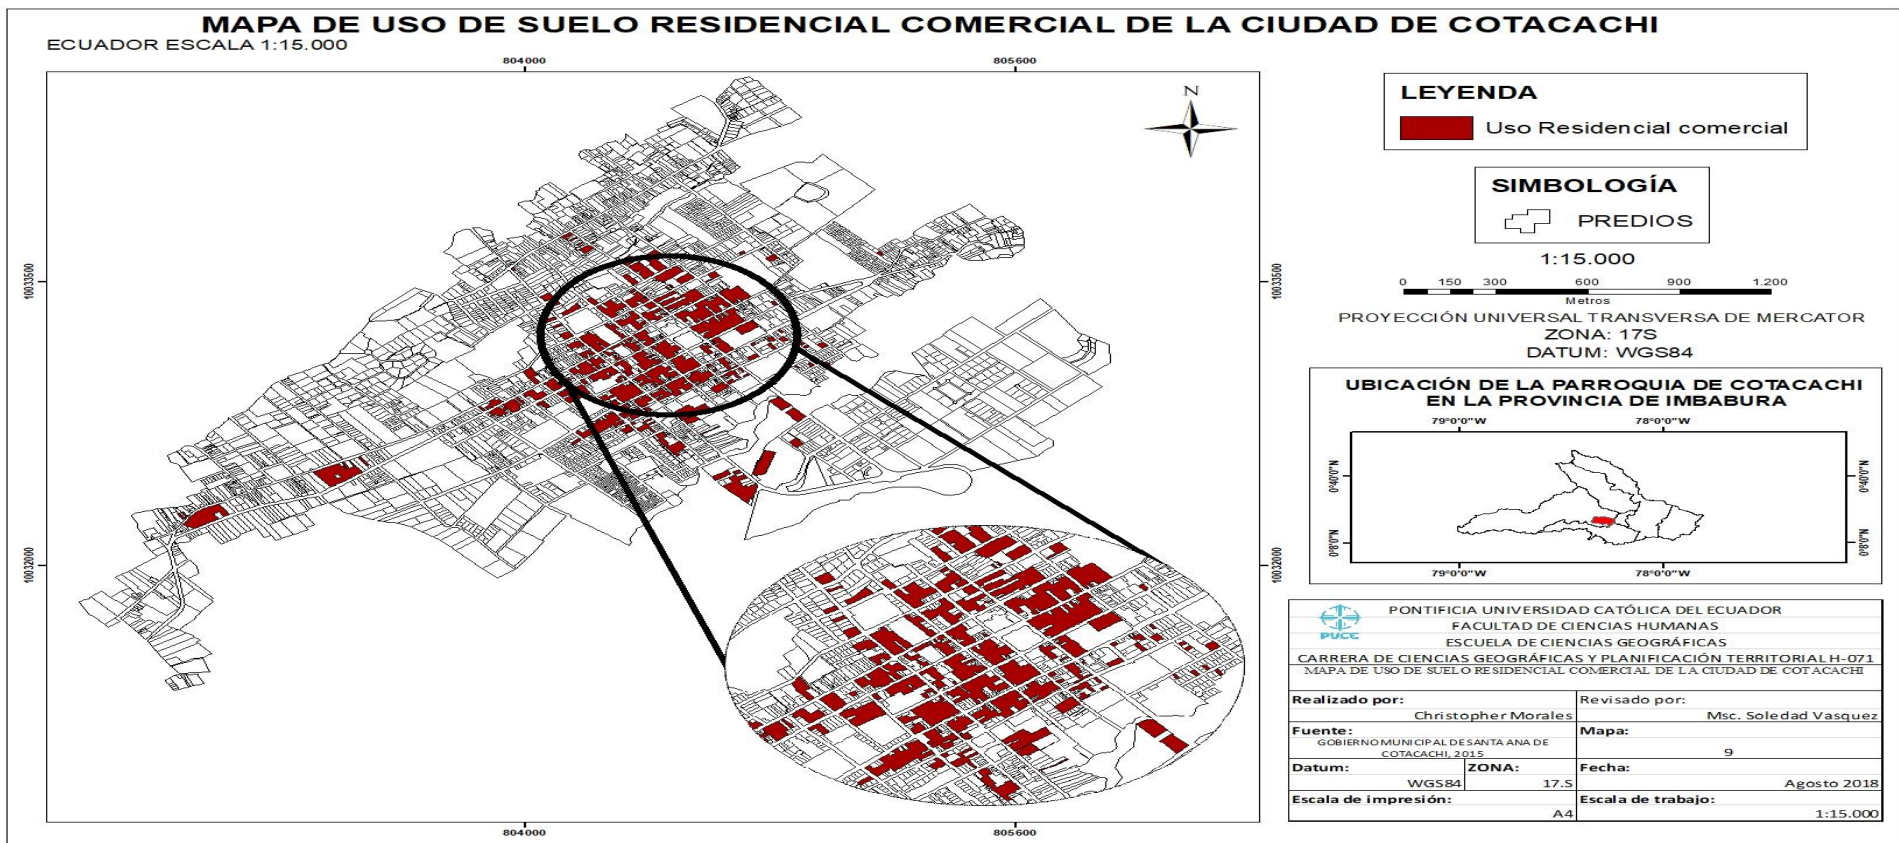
MAPA DE USO DE SUELO RESIDENCIAL COMERCIAL DE LA CIUDAD DE COTACACHI
ECUADOR ESCALA 1:15.000

804000
805600
N
10033500
10032000
10033500
10032000
804000
805600

LEYENDA
Uso Residencial comercial

SIMBOLOGÍA
PREDIOS

1:15.000
0 150 300 600 900 1.200
Metros

PROYECCIÓN UNIVERSAL TRANSVERSA DE MERCATOR
ZONA: 17S
DATUM: WGS84

UBICACIÓN DE LA PARROQUIA DE COTACACHI EN LA PROVINCIA DE IMBABURA
79°0'0"W
78°0'0"W
0°40'0"N
0°8'0"N
0°40'0"N
0°8'0"N
79°0'0"W
78°0'0"W

PUCE
PONTIFICIA UNIVERSIDAD CATÓLICA DEL ECUADOR
FACULTAD DE CIENCIAS HUMANAS
ESCUELA DE CIENCIAS GEOGRÁFICAS
CARRERA DE CIENCIAS GEOGRÁFICAS Y PLANIFICACIÓN TERRITORIAL H-071
MAPA DE USO DE SUELO RESIDENCIAL COMERCIAL DE LA CIUDAD DE COTACACHI

| Realizado por: | | Revisado por: |
|---|---|---|
| Christopher Morales | | Msc. Soledad Vasquez |
| Fuente: | | Mapa: |
| GOBIERNO MUNICIPAL DE SANTA ANA DE COTACACHI, 2015 | | 9 |
| Datum: | ZONA: | Fecha: |
| WGS84 | 17.S | Agosto 2018 |
| Escala de impresión: | | Escala de trabajo: |
| A4 | | 1:15.000 |